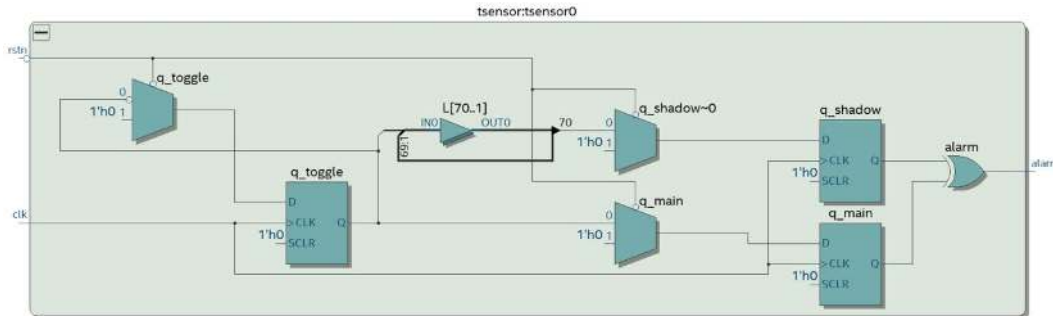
tsensor:tsensor0

rstn

q_toggle

0

1'h0 1

L[70..1]

IN0

OUT0

70

69

q_shadow~0

0

1'h0 1

q_shadow

D

CLK Q

1'h0

SCLR

alarm

alarm

clk

q_toggle

D

CLK Q

1'h0

SCLR

q_main

0

1'h0 1

q_main

D

CLK Q

1'h0

SCLR